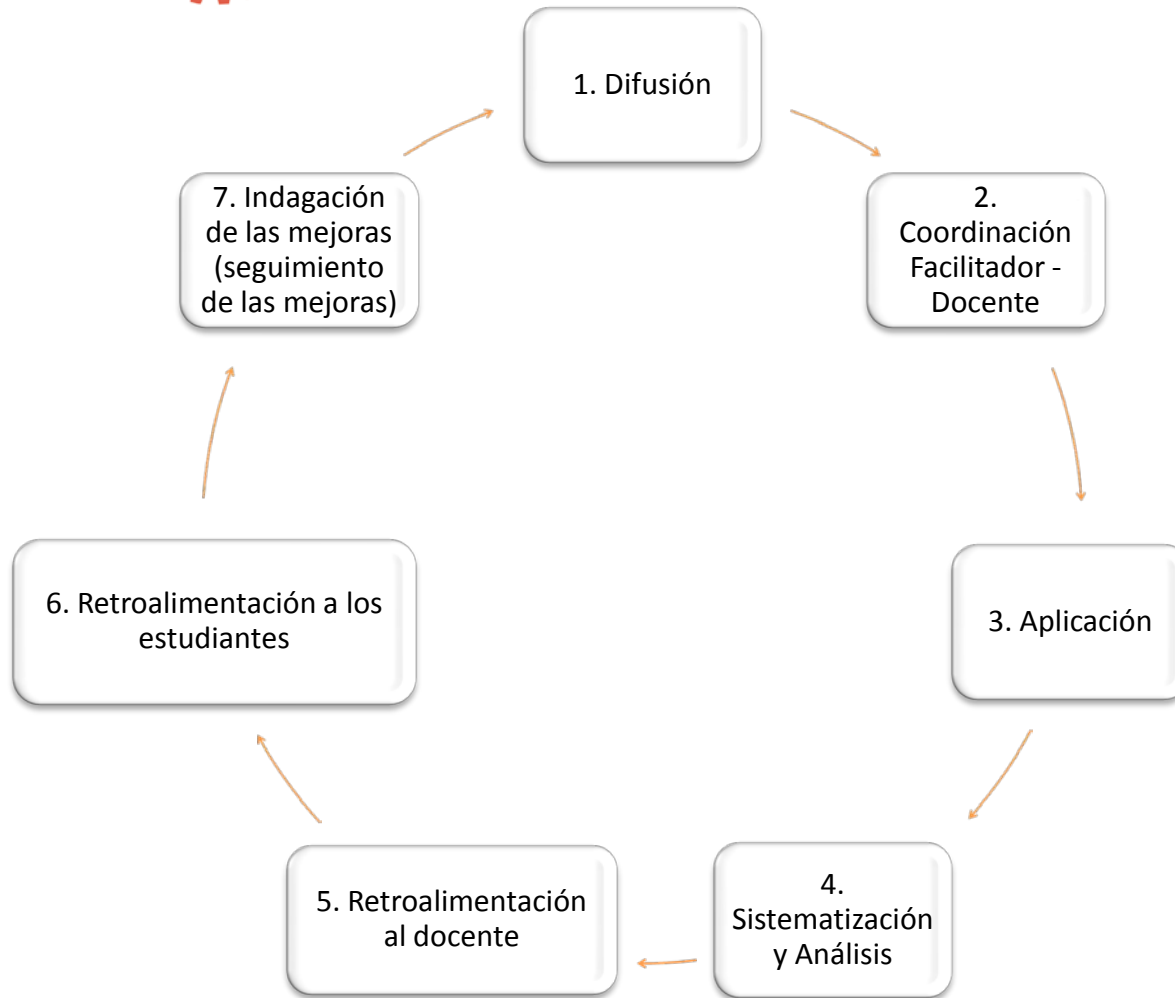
1. Difusión

2. Coordinación Facilitador - Docente

3. Aplicación

4. Sistematización y Análisis

5. Retroalimentación al docente

6. Retroalimentación a los estudiantes

7. Indagación de las mejoras (seguimiento de las mejoras)